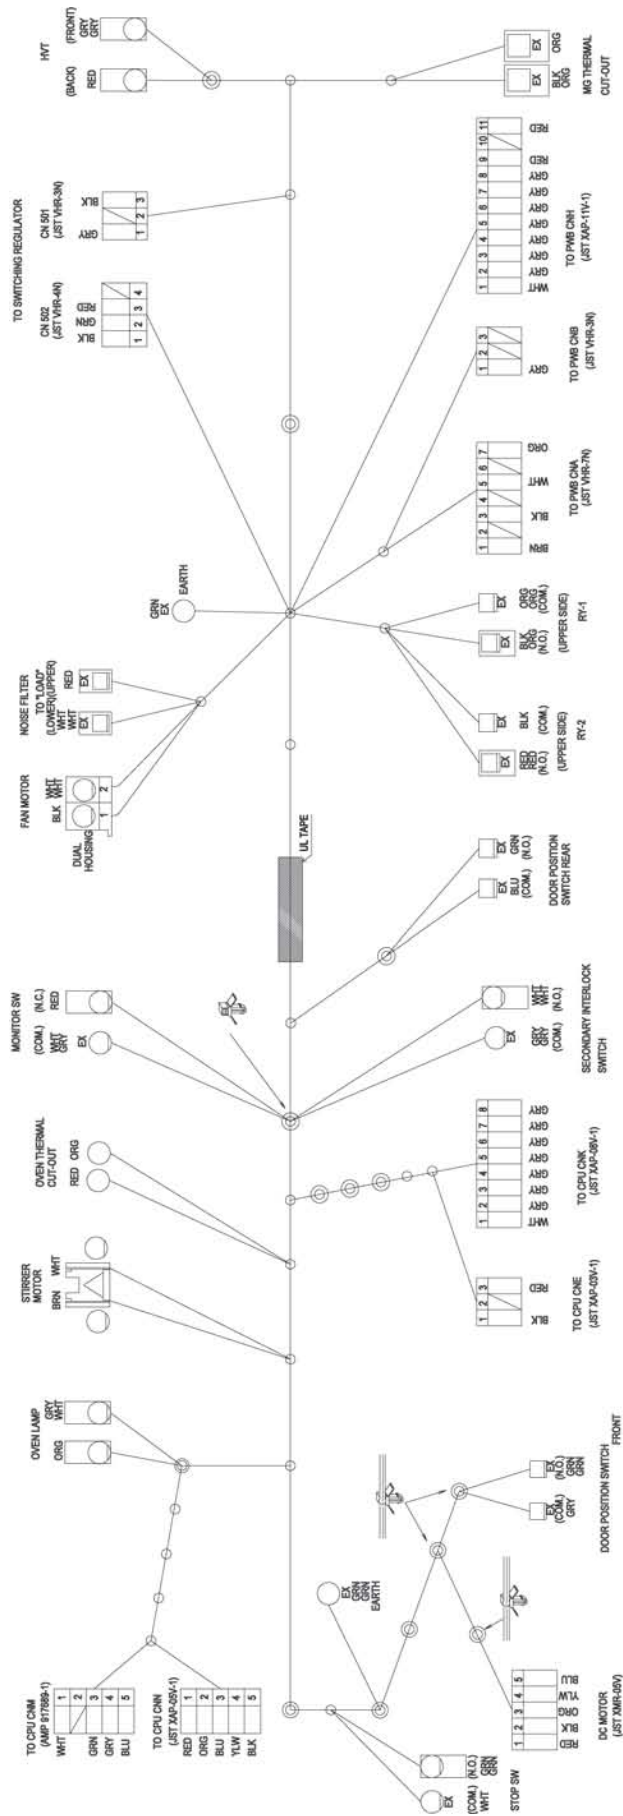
HVT
(FRONT) GRY GRY
(BACK) RED
EX ORG
EX BLK ORG
MG THERMAL CUT-OUT

TO SWITCHING REGULATOR
CN 501 (JST VHR-3N)
GRY BLK
1 2 3
CN 502 (JST VHR-4N)
BLK GRN RED
1 2 3 4

1 2 3 4 5 6 7 8 9 10 11
WHT GRY GRY GRY GRY GRY GRY GRY RED RED
TO PWB CNH (JST XAP-11V-1)

1 2 3
GRY
TO PWB CNB (JST VHR-3N)

1 2 3 4 5 6 7
BRN BLK WHT ORG
TO PWB CNA (JST VHR-7N)

GRN EX EARTH

EX ORG ORG (COM.)
EX BLK ORG (N.O.)
(UPPER SIDE) RY-1
EX BLK (COM.)
EX RED RED (N.O.)
(UPPER SIDE) RY-2

NOISE FILTER TO "LOAD" (LOWER)(UPPER)
WHT WHT EX
RED EX

FAN MOTOR
BLK WHT WHT
1 2
DUAL HOUSING

UL TAPE

EX BLU (COM.)
EX GRN (N.O.)
DOOR POSITION SWITCH REAR

MONITOR SW
(COM.) WHT GRY EX
(N.C.) RED

WHT WHT (N.O.)
GRY GRY (COM.) EX
SECONDARY INTERLOCK SWITCH

OVEN THERMAL CUT-OUT
RED ORG

1 2 3 4 5 6 7 8
WHT GRY GRY GRY GRY GRY GRY GRY
TO CPU CNK (JST XAP-08V-1)

STIRRER MOTOR
BRN WHT

1 2 3
BLK RED
TO CPU CNE (JST XAP-03V-1)

OVEN LAMP
ORG
GRY WHT

EX GRN GRN EARTH

EX (COM.) GRY
EX (N.O.) GRN GRN
DOOR POSITION SWITCH FRONT

1 2 3 4 5
RED BLK ORG YLW BLU
DC MOTOR (JST XMR-05V)

TO CPU CNM (AMP 917869-1)
WHT 1
2
GRN 3
GRY 4
BLU 5

TO CPU CNN (JST XAP-05V-1)
RED 1
ORG 2
BLU 3
YLW 4
BLK 5

EX (COM.) WHT
(N.O.) GRN GRN
STOP SW